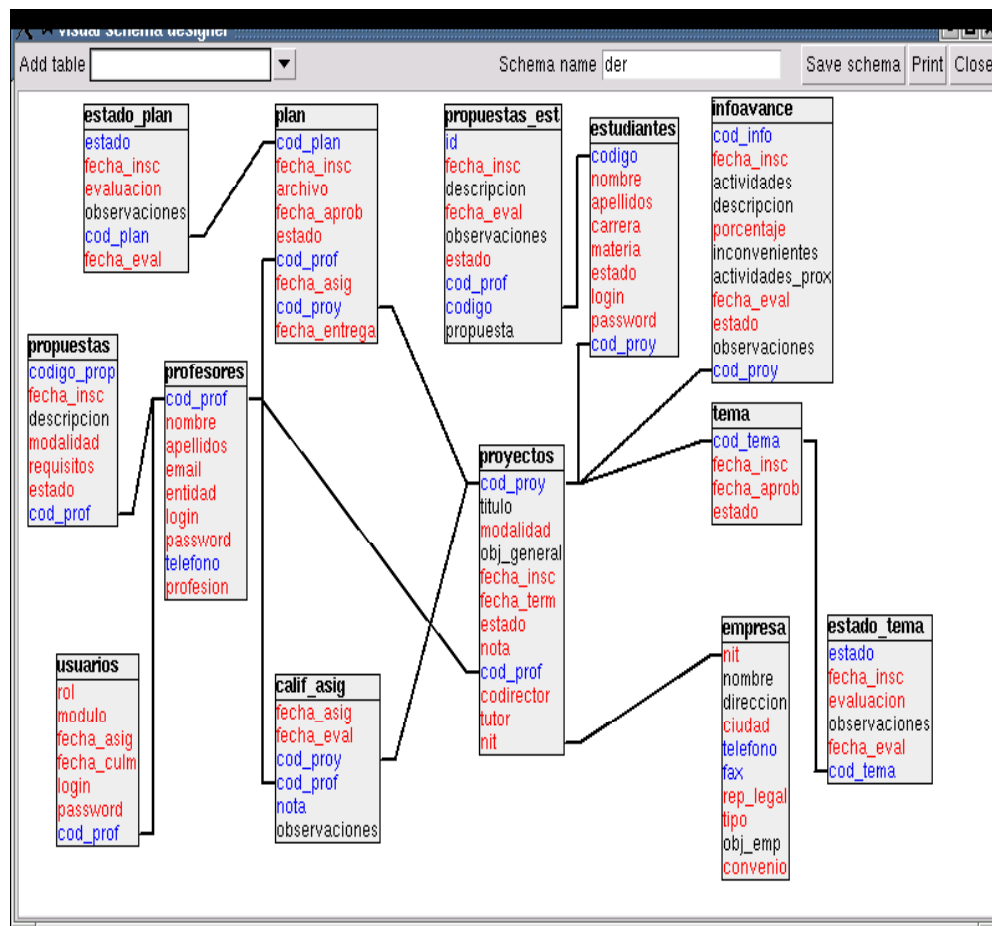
Visual schema designer

Add table

Schema name der

Save schema Print Close

estado_plan
estado
fecha_insc
evaluacion
observaciones
cod_plan
fecha_eval

plan
cod_plan
fecha_insc
archivo
fecha_aprob
estado
cod_prof
fecha_asig
cod_proy
fecha_entrega

propuestas_est
id
fecha_insc
descripcion
fecha_eval
observaciones
estado
cod_prof
codigo
propuesta

estudiantes
codigo
nombre
apellidos
carrera
materia
estado
login
password
cod_proy

infoavance
cod_info
fecha_insc
actividades
descripcion
porcentaje
inconvenientes
actividades_prox
fecha_eval
estado
observaciones
cod_proy

propuestas
codigo_prop
fecha_insc
descripcion
modalidad
requisitos
estado
cod_prof

profesores
cod_prof
nombre
apellidos
email
entidad
login
password
telefono
profesion

proyectos
cod_proy
titulo
modalidad
obj_general
fecha_insc
fecha_term
estado
nota
cod_prof
codirector
tutor
nit

tema
cod_tema
fecha_insc
fecha_aprob
estado

usuarios
rol
modulo
fecha_asig
fecha_culm
login
password
cod_prof

calif_asig
fecha_asig
fecha_eval
cod_proy
cod_prof
nota
observaciones

empresa
nit
nombre
direccion
ciudad
telefono
fax
rep_legal
tipo
obj_emp
convenio

estado_tema
estado
fecha_insc
evaluacion
observaciones
fecha_eval
cod_tema